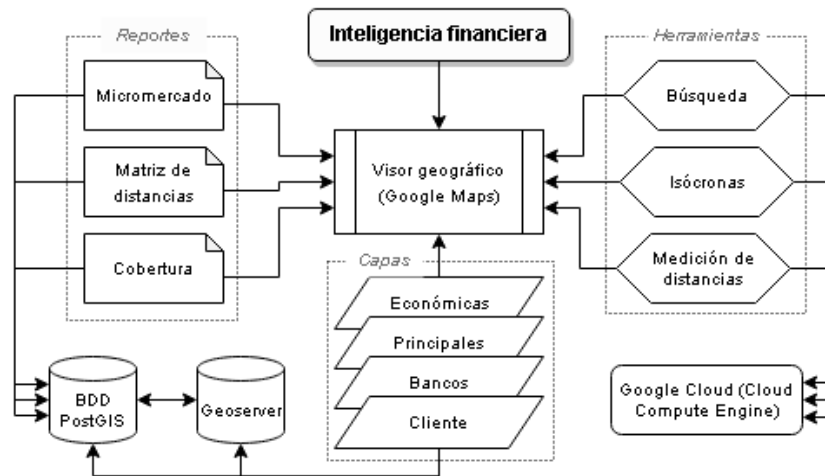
Inteligencia financiera

Reportes

Micromercado

Matriz de distancias

Cobertura

Visor geográfico (Google Maps)

Herramientas

Búsqueda

Isócronas

Medición de distancias

Capas

Económicas

Principales

Bancos

Cliente

BDD PostGIS

Geoserver

Google Cloud (Cloud Compute Engine)